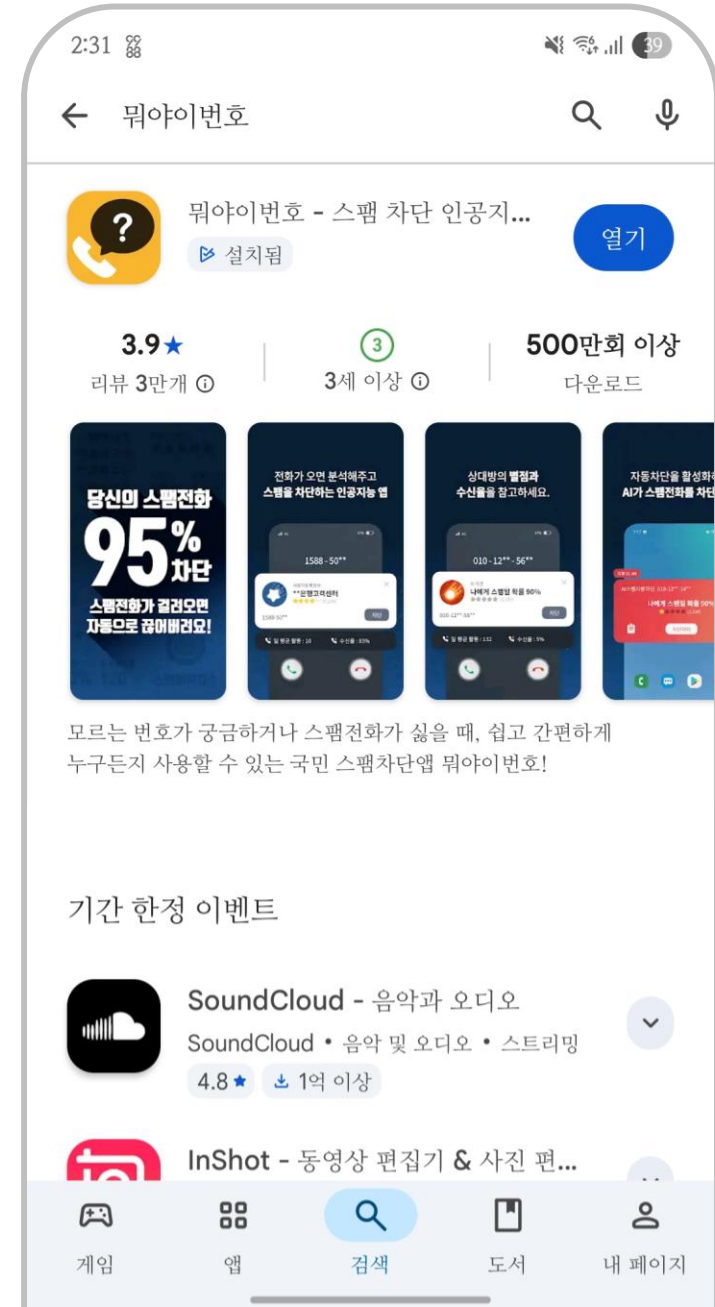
2:31

39

뭐야이번호

뭐야이번호 - 스팸 차단 인공지...

설치됨

열기

3.9★
리뷰 3만개

3
3세 이상

500만회 이상
다운로드

당신의 스팸전화 95% 차단
스팸전화가 걸려오면 자동으로 끊어버려요!

전화가 오면 분석해주고 스팸을 차단하는 인공지능 앱

1588 - 50**

상대방의 별점과 수신율을 참고하세요.

010 - 12** - 56**

나에게 스팸일 확률 90%

자동차단을 활성화하 AI가 스팸전화를

나에게 스팸일 확률 90%

모르는 번호가 궁금하거나 스팸전화가 싫을 때, 쉽고 간편하게 누구든지 사용할 수 있는 국민 스팸차단앱 뭐야이번호!

기간 한정 이벤트

SoundCloud - 음악과 오디오
SoundCloud • 음악 및 오디오 • 스트리밍
4.8★ 1억 이상

InShot - 동영상 편집기 & 사진 편...

게임
앱
검색
도서
내 페이지